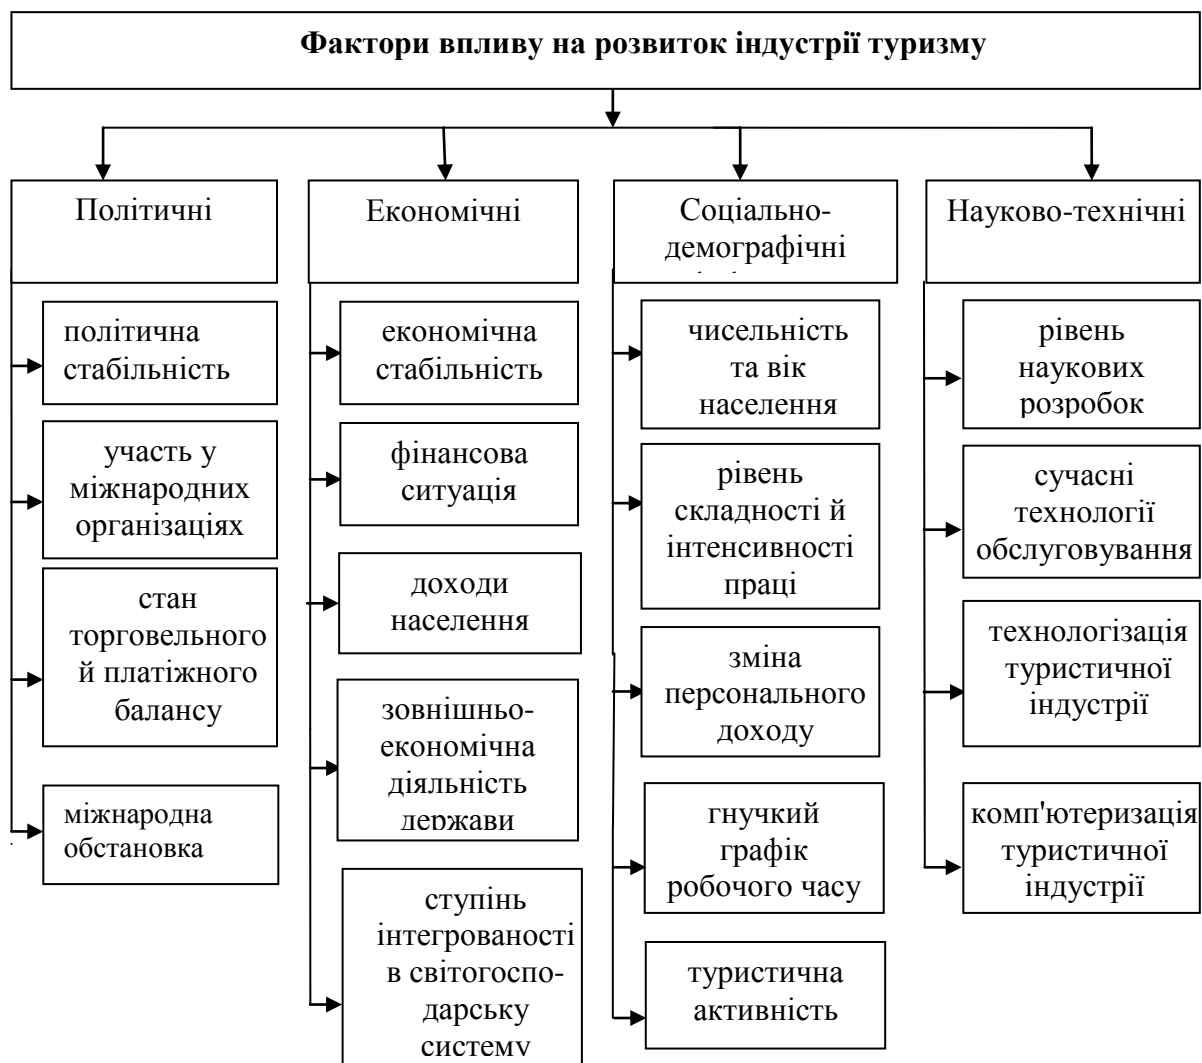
Фактори впливу на розвиток індустрії туризму

Політичні

політична стабільність

участь у міжнародних організаціях

стан торговельного й платіжного балансу

міжнародна обстановка

Економічні

економічна стабільність

фінансова ситуація

доходи населення

зовнішньо-економічна діяльність держави

ступінь інтегрованості в світогоспо-дарську систему

Соціально-демографічні

чисельність та вік населення

рівень складності й інтенсивності праці

зміна персонального доходу

гнучкий графік робочого часу

туристична активність

Науково-технічні

рівень наукових розробок

сучасні технології обслуговування

технологізація туристичної індустрії

комп'ютеризація туристичної індустрії